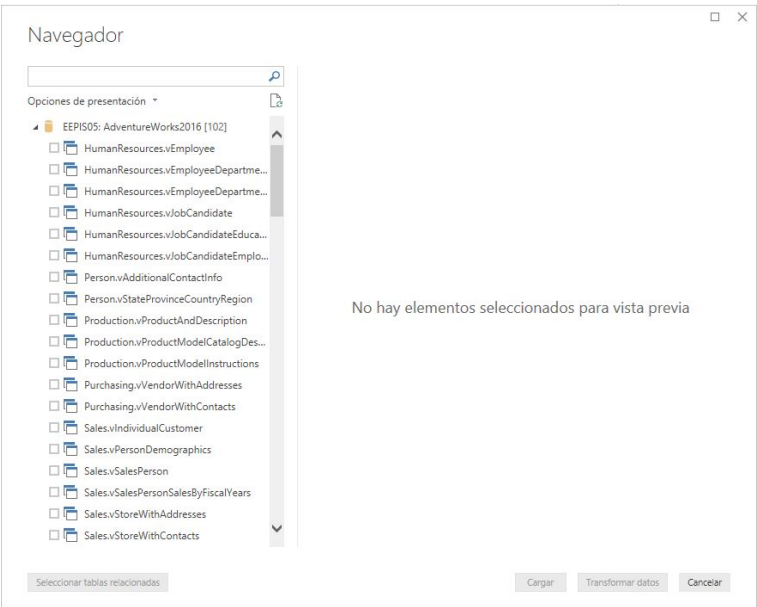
Navegador

Opciones de presentación

EEPIS05: AdventureWorks2016 [102]

HumanResources.vEmployee

HumanResources.vEmployeeDepartme...

HumanResources.vEmployeeDepartme...

HumanResources.vJobCandidate

HumanResources.vJobCandidateEduca...

HumanResources.vJobCandidateEmplo...

Person.vAdditionalContactInfo

Person.vStateProvinceCountryRegion

Production.vProductAndDescription

Production.vProductModelCatalogDes...

Production.vProductModelInstructions

Purchasing.vVendorWithAddresses

Purchasing.vVendorWithContacts

Sales.vIndividualCustomer

Sales.vPersonDemographics

Sales.vSalesPerson

Sales.vSalesPersonSalesByFiscalYears

Sales.vStoreWithAddresses

Sales.vStoreWithContacts

No hay elementos seleccionados para vista previa

Seleccionar tablas relacionadas

Cargar

Transformar datos

Cancelar